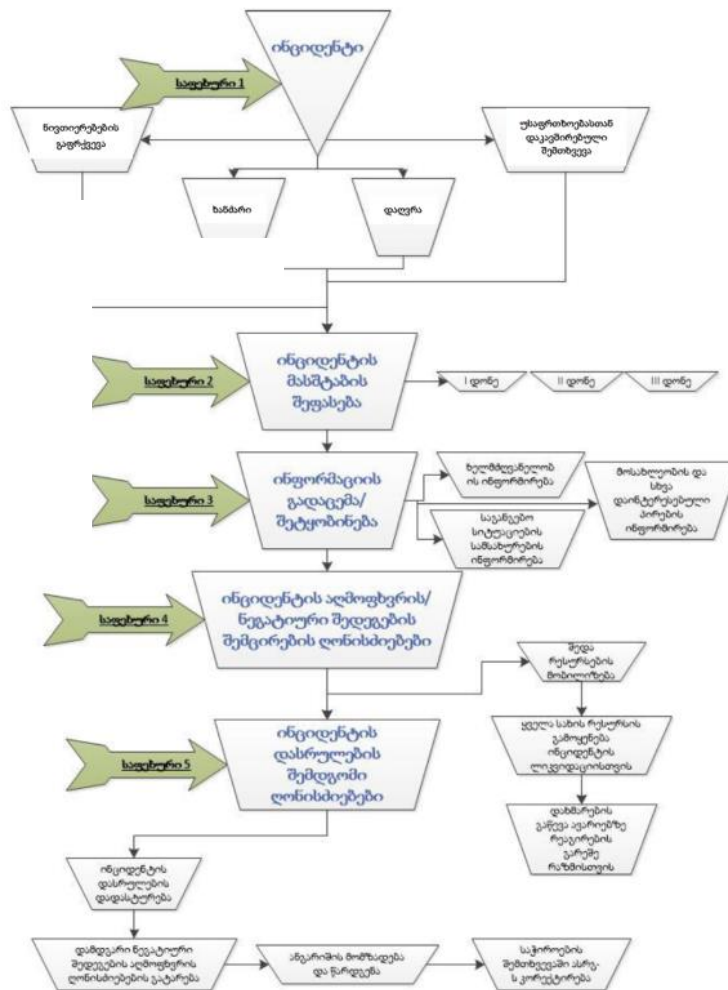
ინციდენტი

საფეხური 1

ნივთიერებების გაჟონვა

უსაფრთხოებასთან დაკავშირებული შემთხვევა

ხანძარი

დაღვრა

საფეხური 2

ინციდენტის მასშტაბის შეფასება

I დონე

II დონე

III დონე

საფეხური 3

ინფორმაციის გადაცემა/ შეტყობინება

ხელმძღვანელობის ინფორმირება

საგანგებო სიტუაციების სამსახურების ინფორმირება

მოსახლეობის და სხვა დაინტერესებული პირების ინფორმირება

საფეხური 4

ინციდენტის აღმოფხვრის/ ნეგატიური შედეგების შემცირების ღონისძიებები

შიდა რესურსების მობილიზება

ყველა სახის რესურსის გამოყენება ინციდენტის ლიკვიდაციისთვის

დახმარების გამოძახება ავარიაზე რეაგირების გარეშე რაზმისთვის

საფეხური 5

ინციდენტის დასრულების შემდგომი ღონისძიებები

ინციდენტის დასრულების დადასტურება

დამდგარი ნეგატიური შედეგების აღმოფხვრის ღონისძიებების გატარება

ანგარიშის მომზადება და წარდგენა

საჭიროების შემთხვევაში სარეაგირო გეგმის კორექტირება